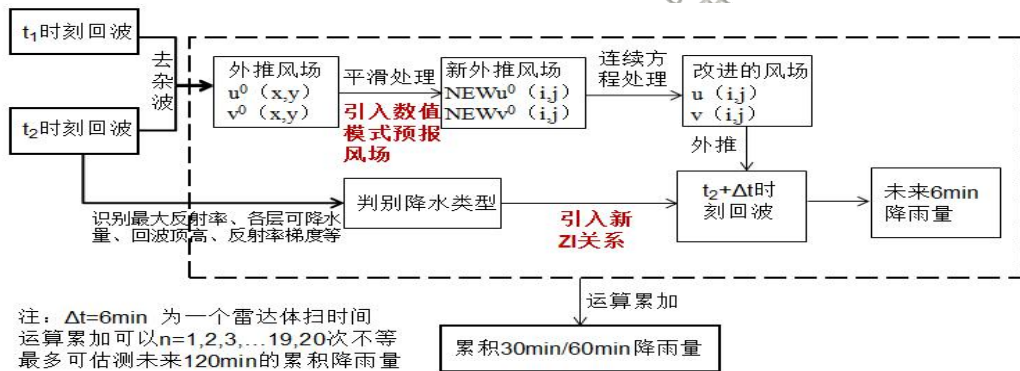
$t_1$时刻回波

去杂波

$t_2$时刻回波

外推风场
$u^0$（x,y）
$v^0$（x,y）

平滑处理

引入数值模式预报风场

新外推风场
NEW$u^0$（i,j）
NEW$v^0$（i,j）

连续方程处理

改进的风场
u（i,j）
v（i,j）

外推

识别最大反射率、各层可降水量、回波顶高、反射率梯度等

判别降水类型

引入新ZI关系

$t_2$+Δt时刻回波

未来6min降雨量

运算累加

注：Δt=6min 为一个雷达体扫时间
运算累加可以n=1,2,3,...19,20次不等
最多可估测未来120min的累积降雨量

累积30min/60min降雨量